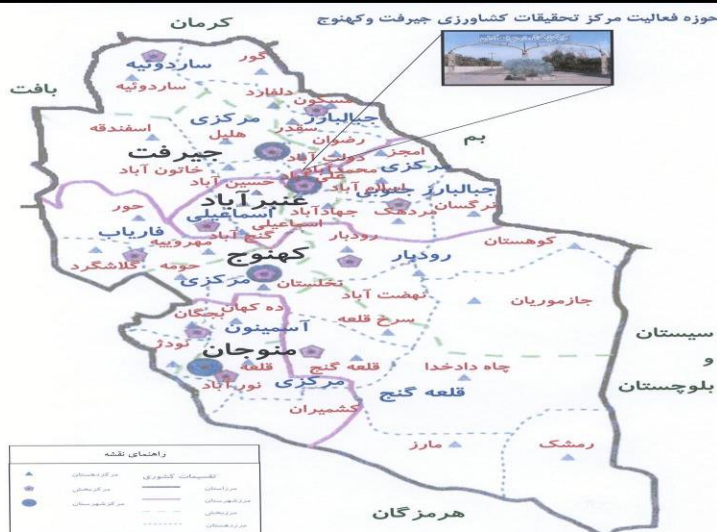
حوزه فعالیت مرکز تحقیقات کشاورزی جیرفت وکهنوج

کرمان

گور
ساردوئیه
ساردوئیه
دلفارد
مسکون
جبالبارز
مرکزی
هلیل
اسفندقه
سغدر
رضوان
بافت
بم
جیرفت
امجز
دولت آباد
مرکزی
خاتون آباد
حسین آباد
محمدآباد
علی آباد
جبالبارز جنوبی
نرگسان
عنبرآباد
حور
جهادآباد
مردهک
اسماعیلی
اسماعیلی
گنج آباد
رودبار
کوهستان
فاریاب
مهرویه
رودبار
کهنوج
حومه
گلاشگرد
تخلستان
مرکزی
نهضت آباد
جازموریان
ده کهان
سرخ قلعه
آسمینون
سیستان
و
بلوچستان
نودژ
منوجان
قلعه گنج
چاه دادخدا
قلعه
نورآباد
مرکزی
قلعه گنج
کشمیران
رمشک
مارز
هرمزگان

راهنمای نقشه
مرکز دهستان
مرکز بخش
مرکز شهرستان
تقسیمات کشوری
مرز استان
مرز شهرستان
مرز بخش
مرز دهستان